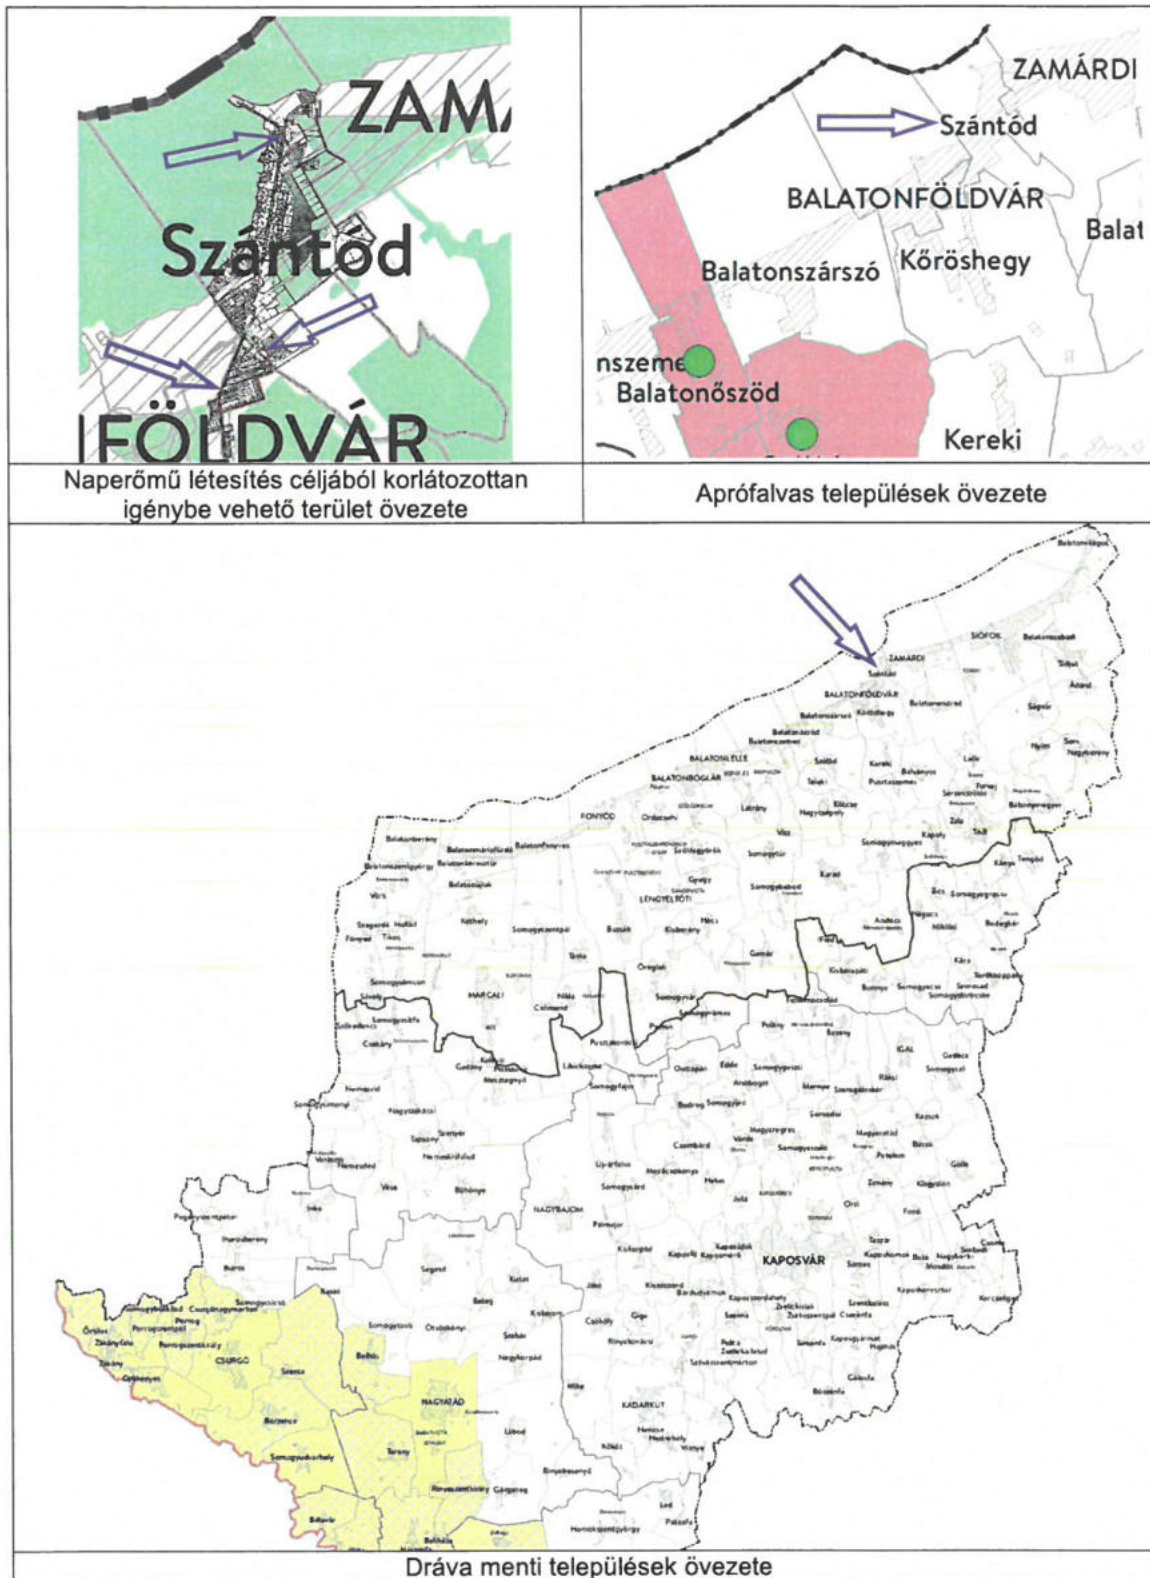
ZAMA
Szántód
FÖLDVÁR

ZAMÁRDI
Szántód
BALATONFÖLDVÁR
Balat
Balatonszárszó
Kőröshegy
nszeme
Balatonőszöd
Kereki

Naperőmű létesítés céljából korlátozottan igénybe vehető terület övezete

Aprófalvas települések övezete

ZAMÁRDI
SIÓFOK
BALATONFÖLDVÁR
BALATONLELLE
BALATONBOGLÁR
FONYÓD
LENGYELTÓTI
MARCALI
IGAL
NAGYBAJOM
KAPOSVÁR
CSURGÓ
NAGYATÁD
KADARKÚT
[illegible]

Dráva menti települések övezete